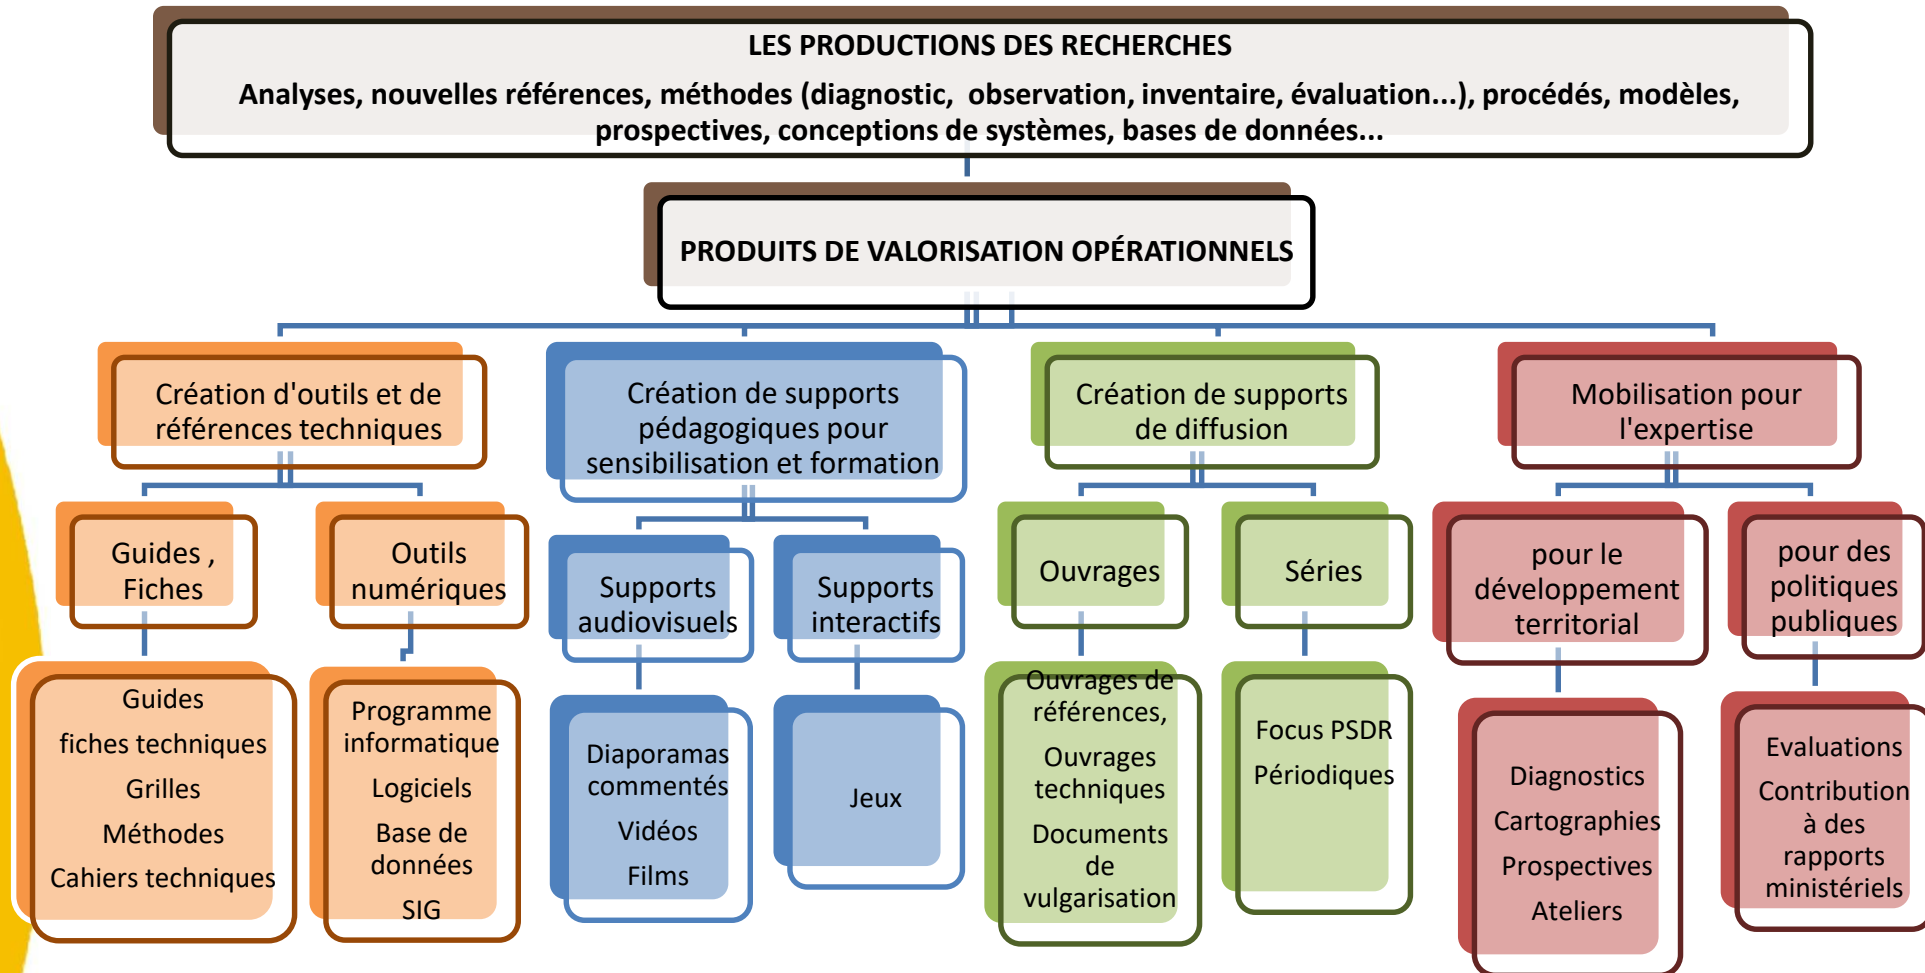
LES PRODUCTIONS DES RECHERCHES

Analyses, nouvelles références, méthodes (diagnostic, observation, inventaire, évaluation...), procédés, modèles, prospectives, conceptions de systèmes, bases de données...

PRODUITS DE VALORISATION OPÉRATIONNELS

Création d'outils et de références techniques

Guides , Fiches

Guides
fiches techniques
Grilles
Méthodes
Cahiers techniques

Outils numériques

Programme informatique
Logiciels
Base de données
SIG

Création de supports pédagogiques pour sensibilisation et formation

Supports audiovisuels

Diaporamas commentés
Vidéos
Films

Supports interactifs

Jeux

Création de supports de diffusion

Ouvrages

Ouvrages de références,
Ouvrages techniques
Documents de vulgarisation

Séries

Focus PSDR
Périodiques

Mobilisation pour l'expertise

pour le développement territorial

Diagnostics
Cartographies
Prospectives
Ateliers

pour des politiques publiques

Evaluations
Contribution à des rapports ministériels